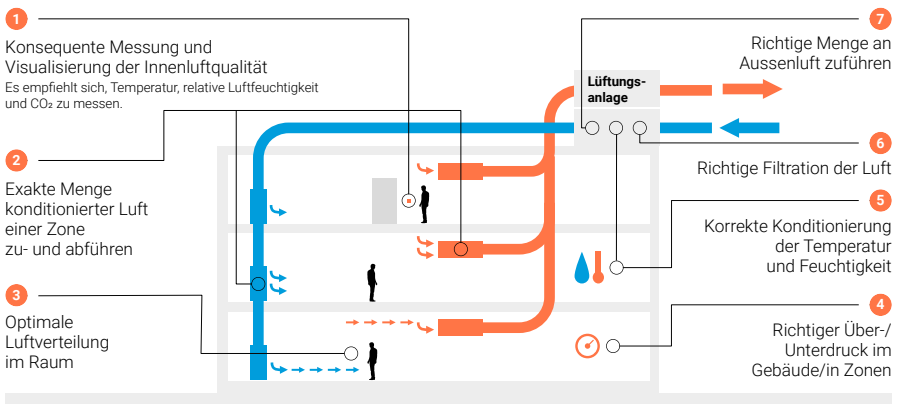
1

Konsequente Messung und Visualisierung der Innenluftqualität

Es empfiehlt sich, Temperatur, relative Luftfeuchtigkeit und $CO_2$ zu messen.

2

Exakte Menge konditionierter Luft einer Zone zu- und abführen

3

Optimale Luftverteilung im Raum

Lüftungsanlage

7

Richtige Menge an Aussenluft zuführen

6

Richtige Filtration der Luft

5

Korrekte Konditionierung der Temperatur und Feuchtigkeit

4

Richtiger Über-/ Unterdruck im Gebäude/in Zonen